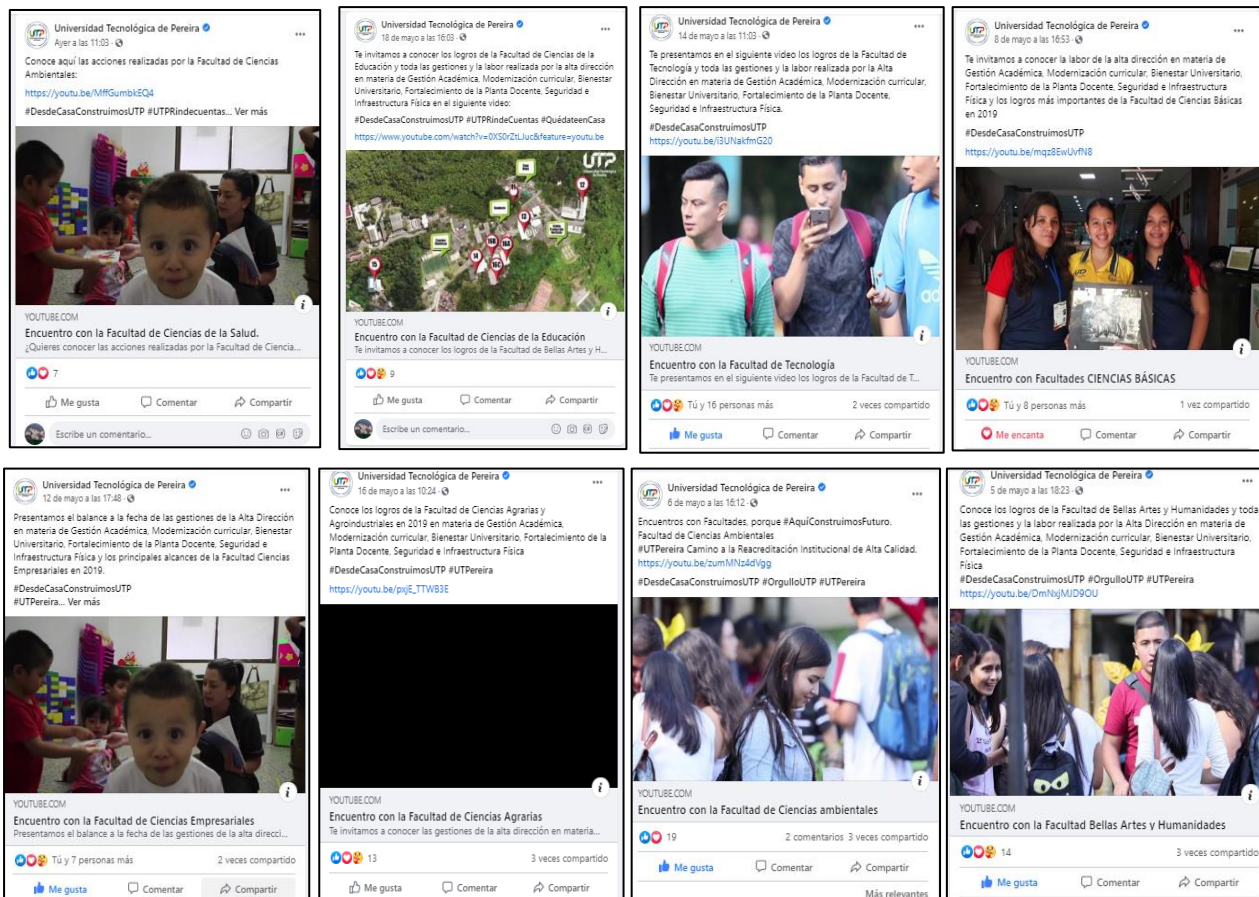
Universidad Tecnológica de Pereira
Ayer a las 11:03 ·

Conoce aquí las acciones realizadas por la Facultad de Ciencias Ambientales:
https://youtu.be/MffGumbkEQ4
#DesdeCasaConstruimosUTP #UTPRindecuentas... Ver más

YOUTUBE.COM
Encuentro con la Facultad de Ciencias de la Salud.
¿Quieres conocer las acciones realizadas por la Facultad de Ciencia...

7
Me gusta Comentar Compartir
Escribe un comentario...

Universidad Tecnológica de Pereira
18 de mayo a las 16:03 ·

Te invitamos a conocer los logros de la Facultad de Ciencias de la Educación y toda las gestiones y la labor realizada por la alta dirección en materia de Gestión Académica, Modernización curricular, Bienestar Universitario, Fortalecimiento de la Planta Docente, Seguridad e Infraestructura Física en el siguiente video:
#DesdeCasaConstruimosUTP #UTPRindeCuentas #QuédateenCasa
https://www.youtube.com/watch?v=0XS0rZtLJuc&feature=youtu.be

UTP

YOUTUBE.COM
Encuentro con la Facultad de Ciencias de la Educación
Te invitamos a conocer los logros de la Facultad de Bellas Artes y H...

9
Me gusta Comentar Compartir
Escribe un comentario...

Universidad Tecnológica de Pereira
14 de mayo a las 11:03 ·

Te presentamos en el siguiente video los logros de la Facultad de Tecnología y toda las gestiones y la labor realizada por la Alta Dirección en materia de Gestión Académica, Modernización curricular, Bienestar Universitario, Fortalecimiento de la Planta Docente, Seguridad e Infraestructura Física.
#DesdeCasaConstruimosUTP
https://youtu.be/I3UNakfmG20

YOUTUBE.COM
Encuentro con la Facultad de Tecnología
Te presentamos en el siguiente video los logros de la Facultad de T...

Tú y 16 personas más 2 veces compartido
Me gusta Comentar Compartir

Universidad Tecnológica de Pereira
8 de mayo a las 16:53 ·

Te invitamos a conocer la labor de la alta dirección en materia de Gestión Académica, Modernización curricular, Bienestar Universitario, Fortalecimiento de la Planta Docente, Seguridad e Infraestructura Física y los logros más importantes de la Facultad de Ciencias Básicas en 2019
#DesdeCasaConstruimosUTP
https://youtu.be/mqz8EwUvfN8

YOUTUBE.COM
Encuentro con Facultades CIENCIAS BÁSICAS

Tú y 8 personas más 1 vez compartido
Me encanta Comentar Compartir

Universidad Tecnológica de Pereira
12 de mayo a las 17:48 ·

Presentamos el balance a la fecha de las gestiones de la Alta Dirección en materia de Gestión Académica, Modernización curricular, Bienestar Universitario, Fortalecimiento de la Planta Docente, Seguridad e Infraestructura Física y los principales alcances de la Facultad Ciencias Empresariales en 2019.
#DesdeCasaConstruimosUTP
#UTPereira... Ver más

YOUTUBE.COM
Encuentro con la Facultad de Ciencias Empresariales
Presentamos el balance a la fecha de las gestiones de la alta direcci...

Tú y 7 personas más 2 veces compartido
Me gusta Comentar Compartir

Universidad Tecnológica de Pereira
16 de mayo a las 10:24 ·

Conoce los logros de la Facultad de Ciencias Agrarias y Agroindustriales en 2019 en materia de Gestión Académica, Modernización curricular, Bienestar Universitario, Fortalecimiento de la Planta Docente, Seguridad e Infraestructura Física
#DesdeCasaConstruimosUTP #UTPereira
https://youtu.be/pxjE_TTWB3E

YOUTUBE.COM
Encuentro con la Facultad de Ciencias Agrarias
Te invitamos a conocer las gestiones de la alta dirección en materia...

13 3 veces compartido
Me gusta Comentar Compartir

Universidad Tecnológica de Pereira
6 de mayo a las 16:12 ·

Encuentros con Facultades, porque #AquíConstruimosFuturo.
Facultad de Ciencias Ambientales
#UTPereira Camino a la Reacreditación Institucional de Alta Calidad.
https://youtu.be/zumMNz4dVgg
#DesdeCasaConstruimosUTP #OrgulloUTP #UTPereira

YOUTUBE.COM
Encuentro con la Facultad de Ciencias ambientales

19 2 comentarios 3 veces compartido
Me gusta Comentar Compartir
Más relevantes

Universidad Tecnológica de Pereira
5 de mayo a las 18:23 ·

Conoce los logros de la Facultad de Bellas Artes y Humanidades y toda las gestiones y la labor realizada por la Alta Dirección en materia de Gestión Académica, Modernización curricular, Bienestar Universitario, Fortalecimiento de la Planta Docente, Seguridad e Infraestructura Física
#DesdeCasaConstruimosUTP #OrgulloUTP #UTPereira
https://youtu.be/DmNxjMJD9OU

YOUTUBE.COM
Encuentro con la Facultad Bellas Artes y Humanidades

14 3 veces compartido
Me gusta Comentar Compartir